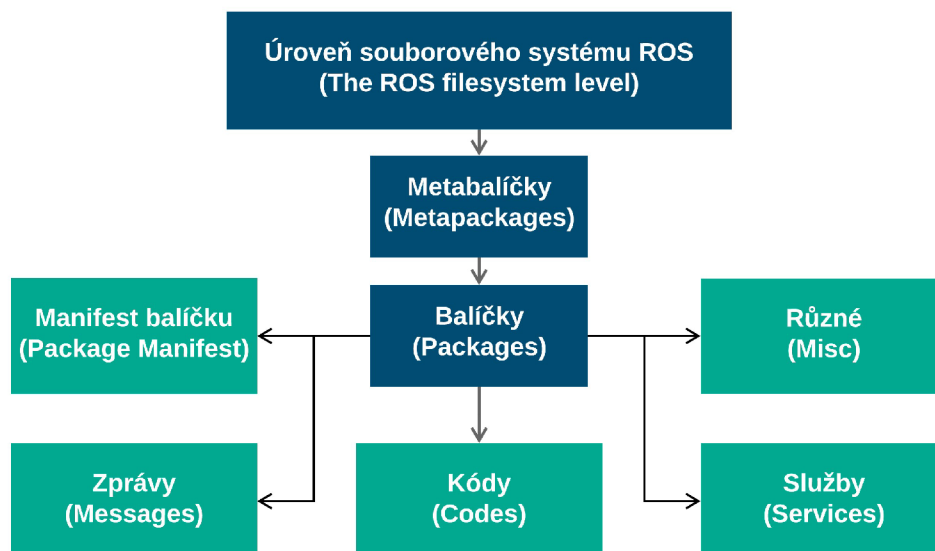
Úroveň souborového systému ROS
(The ROS filesystem level)

Metabalíčky
(Metapackages)

Manifest balíčku
(Package Manifest)

Balíčky
(Packages)

Různé
(Misc)

Zprávy
(Messages)

Kódy
(Codes)

Služby
(Services)